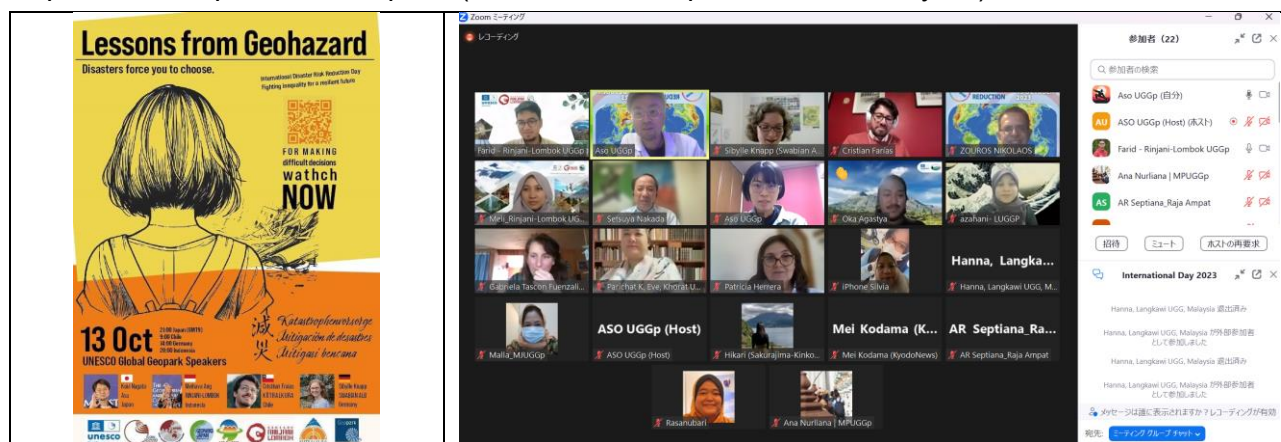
Lessons from Geohazard

Disasters force you to choose.

International Disaster Risk Reduction Day
Fighting Inequality for a resilient future

FOR MAKING
difficult decisions
wathch
NOW

13 Oct

21:00 Japan (GMT9)
9:00 Chile
14:00 Germany
20:00 Indonesia

UNESCO Global Geopark Speakers

減災
Katastrophenvorsorge
Mitigación de desastres
Mitigasi bencana

Koki Nagata
Aso
Japan

Meliana Ang
RINJANI-LOMBOK
Indonesia

Cristian Farias
KÜTRALKURA
Chile

Sibylle Knapp
SWABIAN ALB
Germany

unesco

Zoom ミーティング

レコーディング

Farid - Rinjani-Lombok UGGp
Aso UGGp
Sibylle Knapp (Swabian A...
Cristian Farias
ZOUROS NIKOLAOS
Meli_Rinjani-Lombok UG...
Sebuya Nakada
Aso UGGp
Oka Agastya
azahani- LUGGP
Gabriela Tascon Fuenzali...
Panchat K. Eve; Khorat U...
Patricia Herrera
iPhone Silvia
Hanna, Langka...
Hanna, Langkawi UGG, M...
Malla_MJUGGp
ASO UGGp (Host)
ASO UGGp (Host)
Hikari (Sakurajima-Kinko...
Mei Kodama (K...
Mei Kodama (KyodoNews)
AR Septiana_Ra...
AR Septiana_Raja Ampat
Rasanubari
Ana Nurliana | MPUGGp

参加者 (22)

参加者の検索

Aso UGGp (自分)
AU ASO UGGp (Host) (ホスト)
Farid - Rinjani-Lombok UGGp
Ana Nurliana | MPUGGp
AS AR Septiana_Raja Ampat

招待
ミュート
ホストの再要求

International Day 2023

Hanna, Langkawi UGG, Malaysia 退出済み
Hanna, Langkawi UGG, Malaysia が外部参加者として参加しました
Hanna, Langkawi UGG, Malaysia 退出済み
Hanna, Langkawi UGG, Malaysia が外部参加者として参加しました

メッセージは誰に表示されますか？レコーディングが有効

宛先: ミーティング グループ チャット